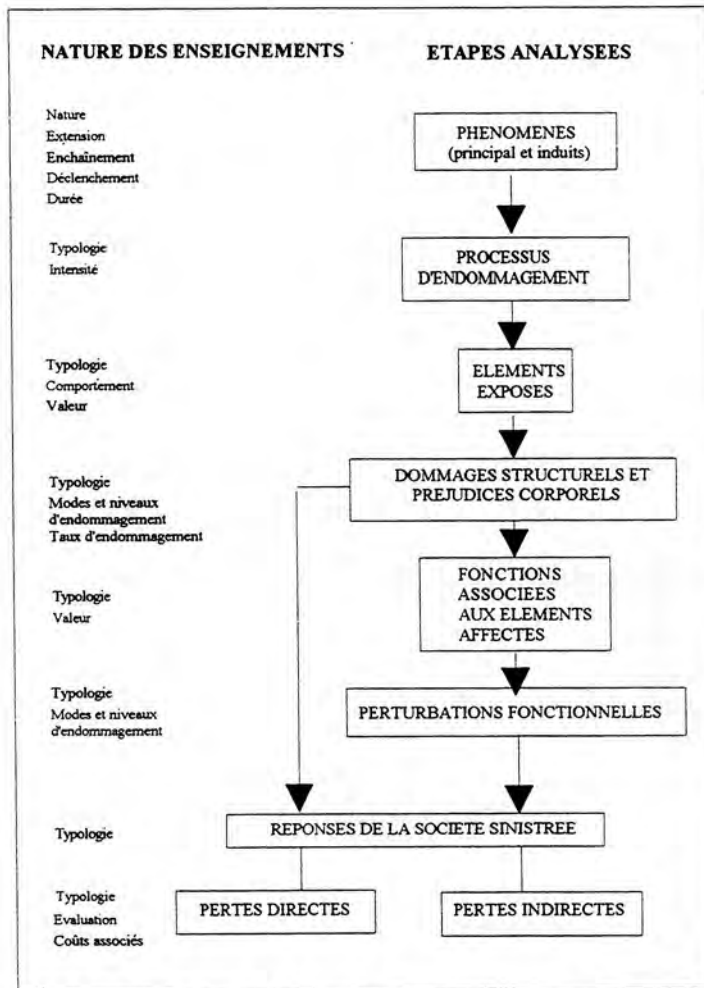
NATURE DES ENSEIGNEMENTS

ETAPES ANALYSEES

Nature
Extension
Enchaînement
Déclenchement
Durée

PHENOMENES
(principal et induits)

Typologie
Intensité

PROCESSUS
D'ENDOMMAGEMENT

Typologie
Comportement
Valeur

ELEMENTS
EXPOSES

Typologie
Modes et niveaux d'endommagement
Taux d'endommagement

DOMMAGES STRUCTURELS ET PREJUDICES CORPORELS

Typologie
Valeur

FONCTIONS
ASSOCIEES
AUX ELEMENTS
AFFECTES

Typologie
Modes et niveaux d'endommagement

PERTURBATIONS FONCTIONNELLES

Typologie

REPONSES DE LA SOCIETE SINISTREE

Typologie
Evaluation
Coûts associés

PERTES DIRECTES

PERTES INDIRECTES